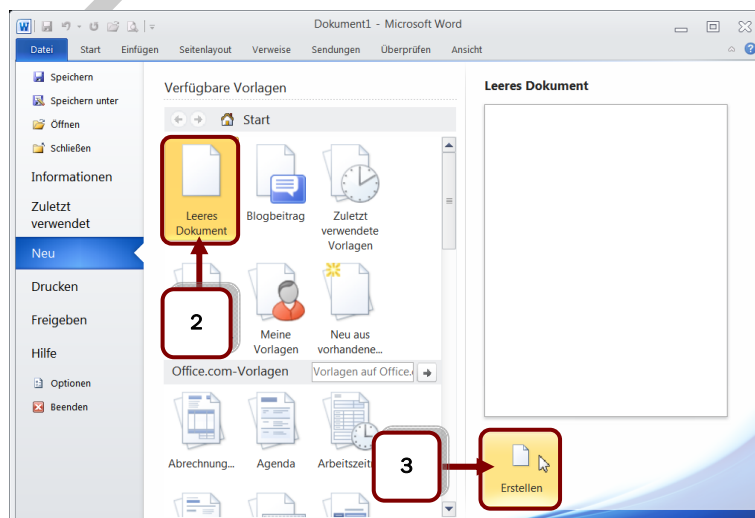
Dokument1 - Microsoft Word

Datei Start Einfügen Seitenlayout Verweise Sendungen Überprüfen Ansicht

Speichern
Speichern unter
Öffnen
Schließen
Informationen
Zuletzt verwendet
Neu
Drucken
Freigeben
Hilfe
Optionen
Beenden

Verfügbare Vorlagen

Start

Leeres Dokument
Blogbeitrag
Zuletzt verwendete Vorlagen

2

Meine Vorlagen
Neu aus vorhandene...

Office.com-Vorlagen
Vorlagen auf Office.

Abrechnung...
Agenda
Arbeitszeit

3

Leeres Dokument

Erstellen